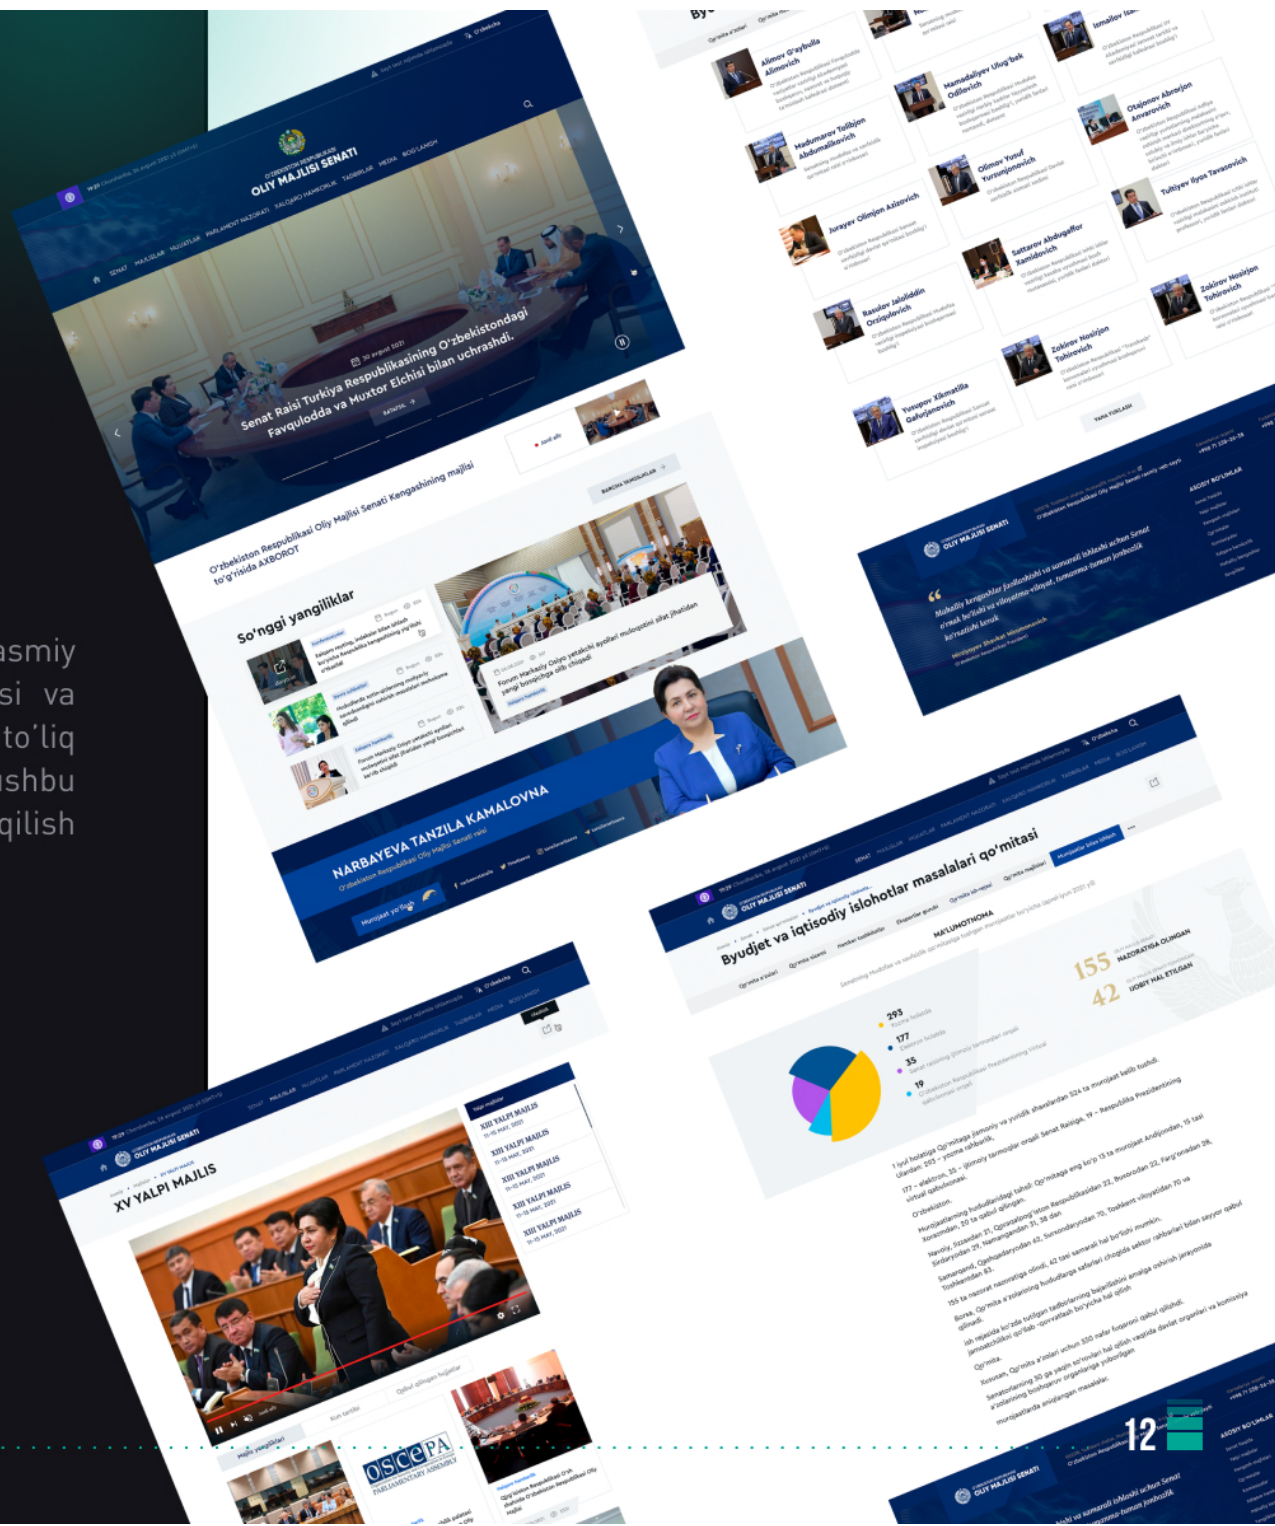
asmiy
si va
to'liq
ushbu
qilish

O'ZBEKISTON RESPUBLIKASI
OLIY MAJLISI SENATI

SENAT MAJLISLAR HUJJATLAR PARLAMENT NAZORATI XALQARO HAMKORLIK TADBIRLAR MEDIA BOG'LANISH

30 avgust 2021
Senat Raisi Turkiya Respublikasining O'zbekistondagi Favqulodda va Muxtor Elchisi bilan uchrashdi.

O'zbekiston Respublikasi Oliy Majlisi Senati Kengashining majlisi to'g'risida AXBOROT

So'nggi yangiliklar

Forum Markaziy Osiyo yetakchi ayollari muloqotini sifat jihatidan yangi bosqichga olib chiqadi

NARBAYEVA TANZILA KAMALOVNA
O'zbekiston Respublikasi Oliy Majlisi Senati raisi

Murojaat yo'llash

Alimov G'aybullo Alimovich
Mamadaliyev Ulug'bek Odilovich
Otajonov Abrorjon Anvarovich
Madumarov Tolibjon Abdumalikovich
Olimov Yusuf Yunusjonovich
Tuhtayev Ilyos Tavasovich
Jurayev Olimjon Azizovich
Sattarov Abdug'affor Xamidovich
Zakirov Hosiljon Tohirovich
Rasulov Jaloliddin Orziqulovich
Zokirov Hosiljon Tohirovich
Yusupov Xikmatilla Gafurjanovich

YANA YUKLASH

OLIY MAJLISI SENATI
ASOSIY BO'LIMLAR

Mahalliy kengashlar faoliyatini va samarali islohotlar uchun Senat...

Byudjet va iqtisodiy islohotlar masalalari qo'mitasi
MA'LUMOTNOMA
155 NAZORATGA OLINGAN
42 IJOBIY HAL ETILGAN
293
177
35
19

XV YALPI MAJLIS
XIII YALPI MAJLIS
XIII YALPI MAJLIS
XIII YALPI MAJLIS
XIII YALPI MAJLIS
XIII YALPI MAJLIS

OSCE PA
PARLIAMENTARY ASSEMBLY

12